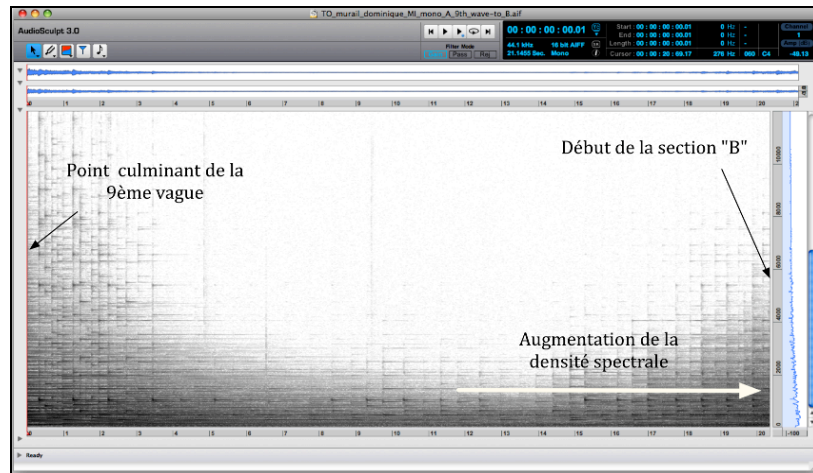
TO_murail_dominique_MI_mono_A_9th_wave-to_B.aif

AudioSculpt 3.0

00 : 00 : 00.01

Start : 00 : 00 : 00.01
End : 00 : 00 : 00.01
Length : 00 : 00 : 00.01
Cursor : 00 : 00 : 20 : 69.17

0 Hz
0 Hz
0 Hz
276 Hz

44.1 kHz 16 bit AIFF
21.1455 Sec. Mono

Filter Mode
Pass Rej

Channel
1
-18.13

0 1 2 3 4 5 6 7 8 9 10 11 12 13 14 15 16 17 18 19 20 2

Point culminant de la 9ème vague

Début de la section "B"

Augmentation de la densité spectrale

10000
8000
6000
4000
2000

0 1 2 3 4 5 6 7 8 9 10 11 12 13 14 15 16 17 18 19 20 2

Ready